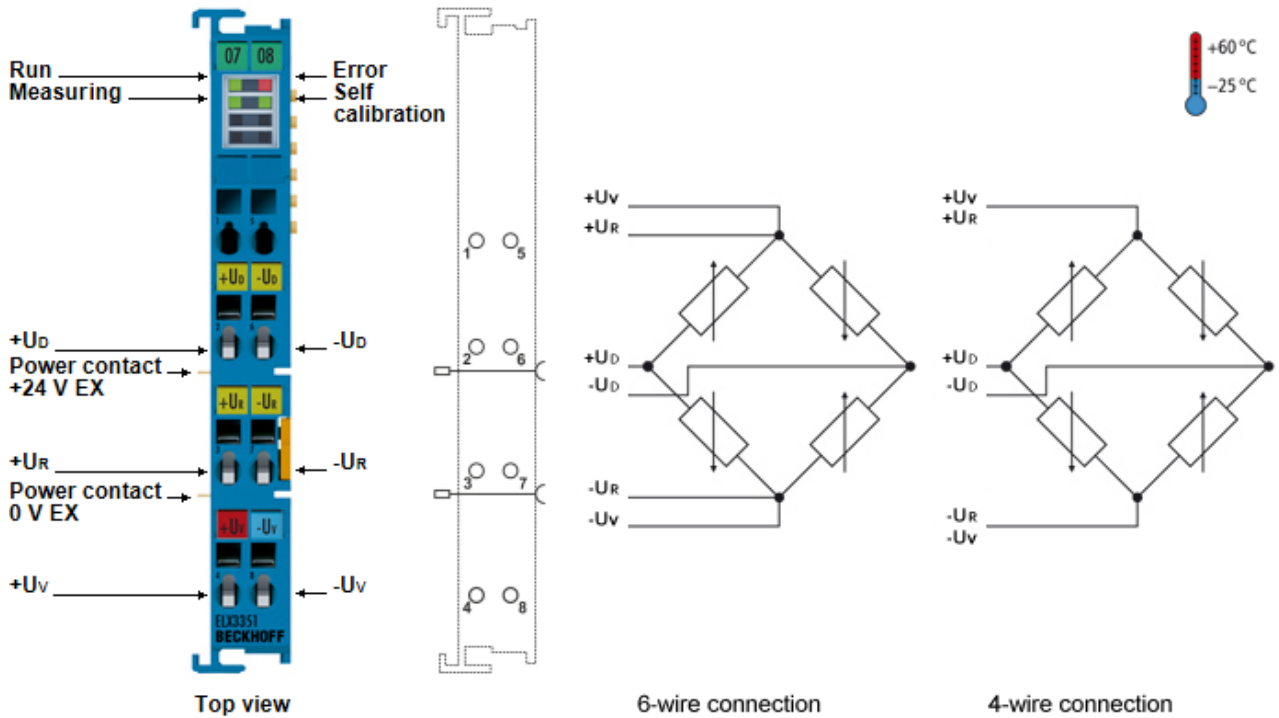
Run
Measuring
07 08
Error
Self calibration
+60 °C
−25 °C
+UD -UD
+UD
Power contact +24 V EX
-UD
+UR -UR
+UR
Power contact 0 V EX
-UR
+UV -UV
+UV
-UV
ELX3351
BECKHOFF
1 5
2 6
3 7
4 8
+UV
+UR
+UD
-UD
-UR
-UV
+UV
+UR
+UD
-UD
-UR
-UV
Top view
6-wire connection
4-wire connection